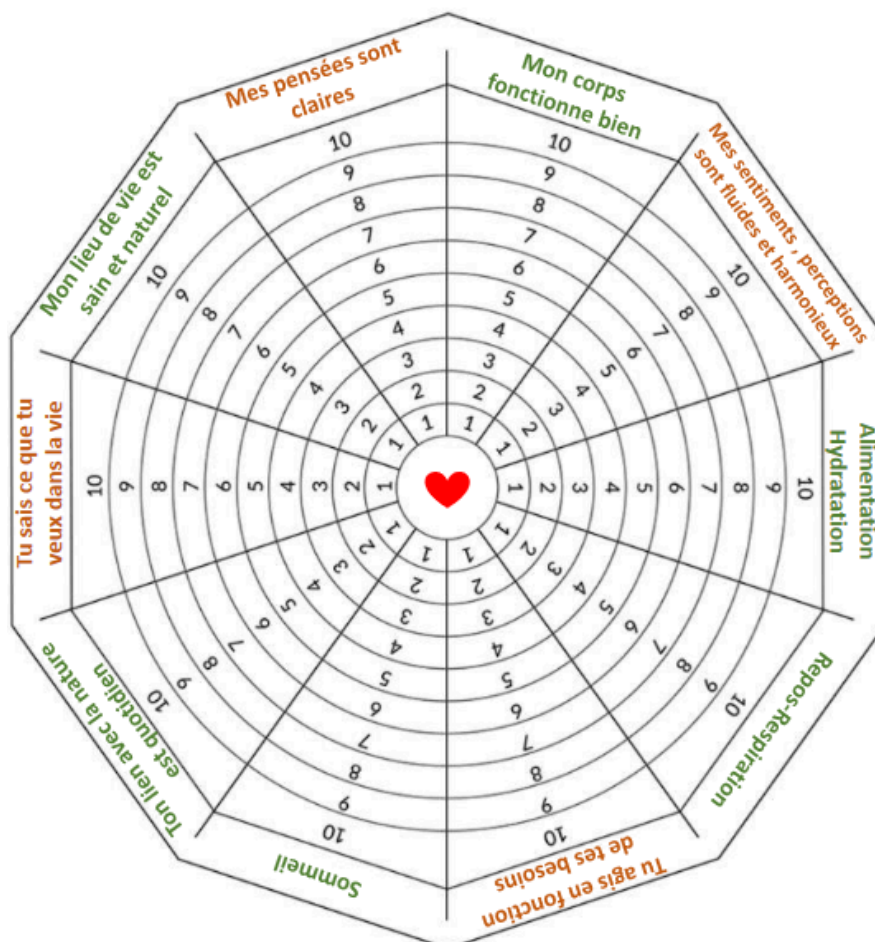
Mes pensées sont claires

Mon corps fonctionne bien

Mes sentiments , perceptions sont fluides et harmonieux

Alimentation Hydratation

Repos-Respiration

Tu agis en fonction de tes besoins

Sommeil

Ton lien avec la nature est quotidien

Tu sais ce que tu veux dans la vie

Mon lieu de vie est sain et naturel

1 2 3 4 5 6 7 8 9 10